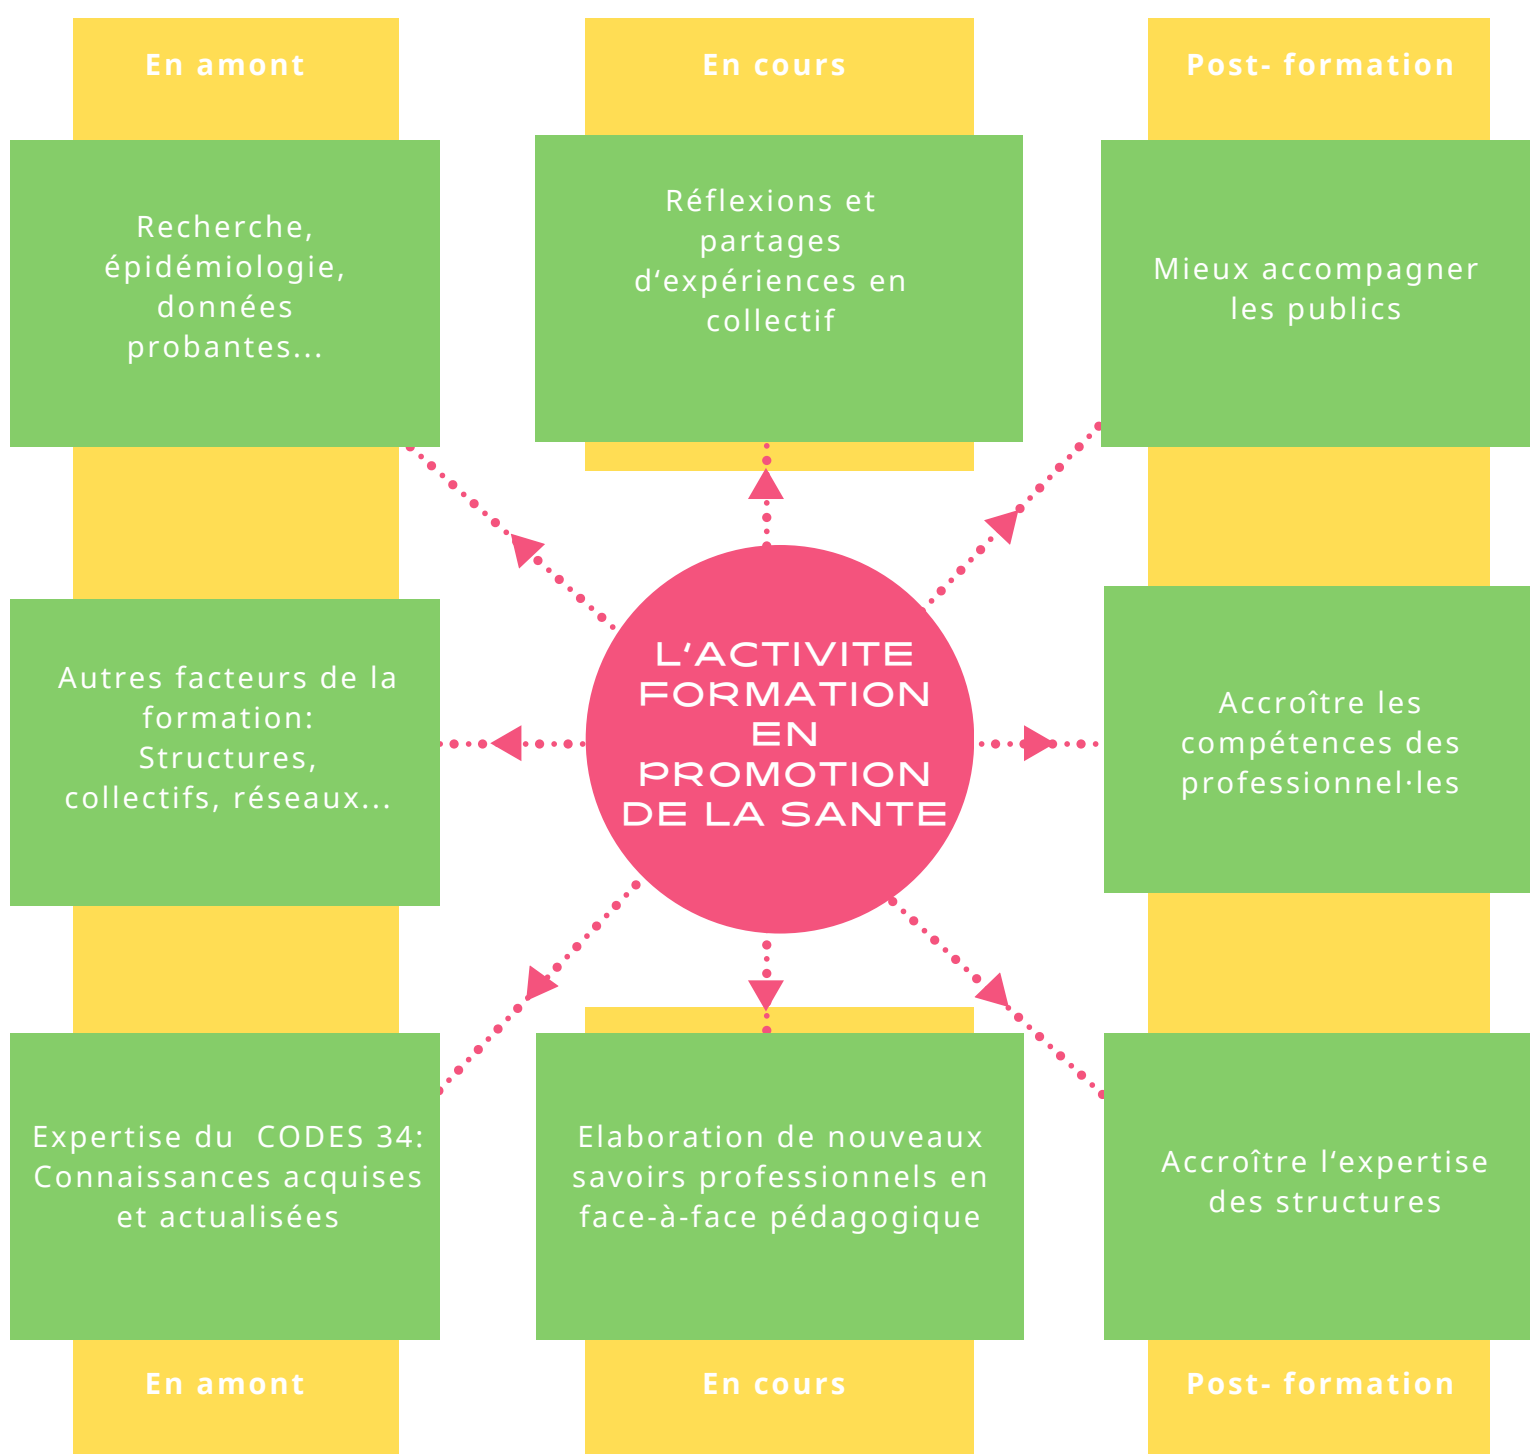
En amont

En cours

Post- formation

Recherche, épidémiologie, données probantes...

Réflexions et partages d'expériences en collectif

Mieux accompagner les publics

Autres facteurs de la formation: Structures, collectifs, réseaux...

L'ACTIVITE FORMATION EN PROMOTION DE LA SANTE

Accroître les compétences des professionnel·les

Expertise du CODES 34: Connaissances acquises et actualisées

Elaboration de nouveaux savoirs professionnels en face-à-face pédagogique

Accroître l'expertise des structures

En amont

En cours

Post- formation